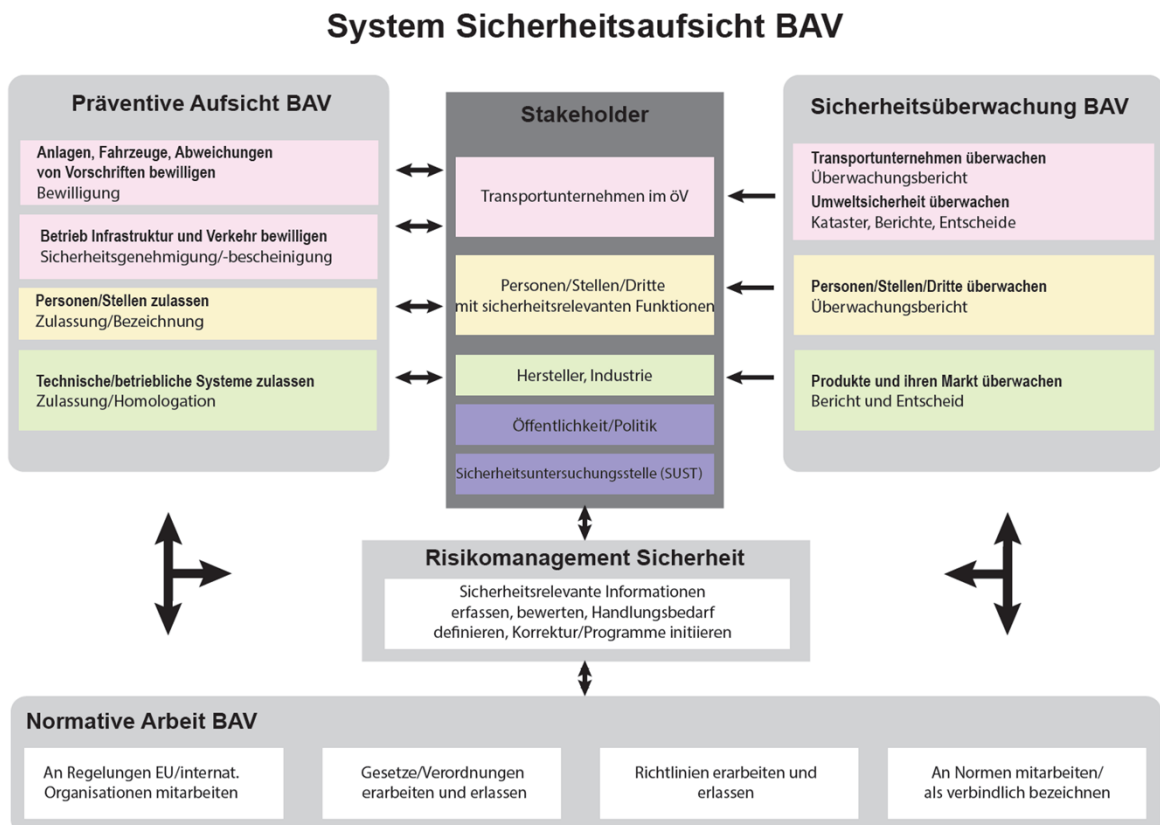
System Sicherheitsaufsicht BAV

Präventive Aufsicht BAV

Anlagen, Fahrzeuge, Abweichungen von Vorschriften bewilligen
Bewilligung

Betrieb Infrastruktur und Verkehr bewilligen
Sicherheitsgenehmigung/-bescheinigung

Personen/Stellen zulassen
Zulassung/Bezeichnung

Technische/betriebliche Systeme zulassen
Zulassung/Homologation

Stakeholder

Transportunternehmen im öV

Personen/Stellen/Dritte mit sicherheitsrelevanten Funktionen

Hersteller, Industrie

Öffentlichkeit/Politik

Sicherheitsuntersuchungsstelle (SUST)

Sicherheitsüberwachung BAV

Transportunternehmen überwachen
Überwachungsbericht
Umweltsicherheit überwachen
Kataster, Berichte, Entscheide

Personen/Stellen/Dritte überwachen
Überwachungsbericht

Produkte und ihren Markt überwachen
Bericht und Entscheid

Risikomanagement Sicherheit

Sicherheitsrelevante Informationen erfassen, bewerten, Handlungsbedarf definieren, Korrektur/Programme initiieren

Normative Arbeit BAV

An Regelungen EU/internat. Organisationen mitarbeiten

Gesetze/Verordnungen erarbeiten und erlassen

Richtlinien erarbeiten und erlassen

An Normen mitarbeiten/ als verbindlich bezeichnen